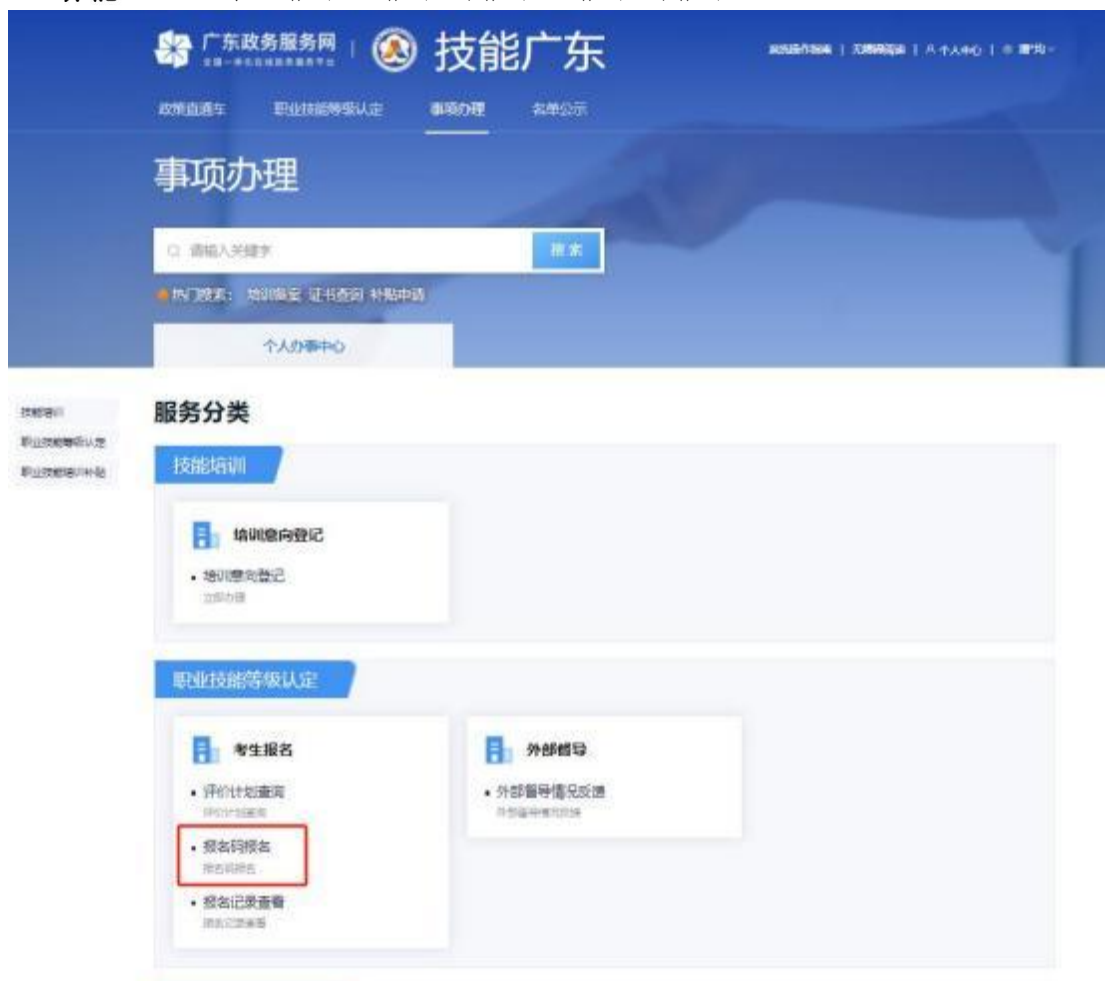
广东政务服务网 | 技能广东

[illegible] | 无障碍阅读 | 个人中心 | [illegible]

政策直通车 职业技能等级认定 事项办理 名单公示

事项办理

请输入关键字 搜索

热门搜索： 培训鉴定 证书查询 补贴申请

个人办事中心

技能培训
职业技能等级认定
职业技能培训补贴

服务分类

技能培训

培训意向登记
• 培训意向登记
立即办理

职业技能等级认定

考生报名
• 评价计划查询
评价计划查询
• 报名码报名
报名码报名
• 报名记录查看
报名记录查看

外部督导
• 外部督导情况反馈
外部督导情况反馈